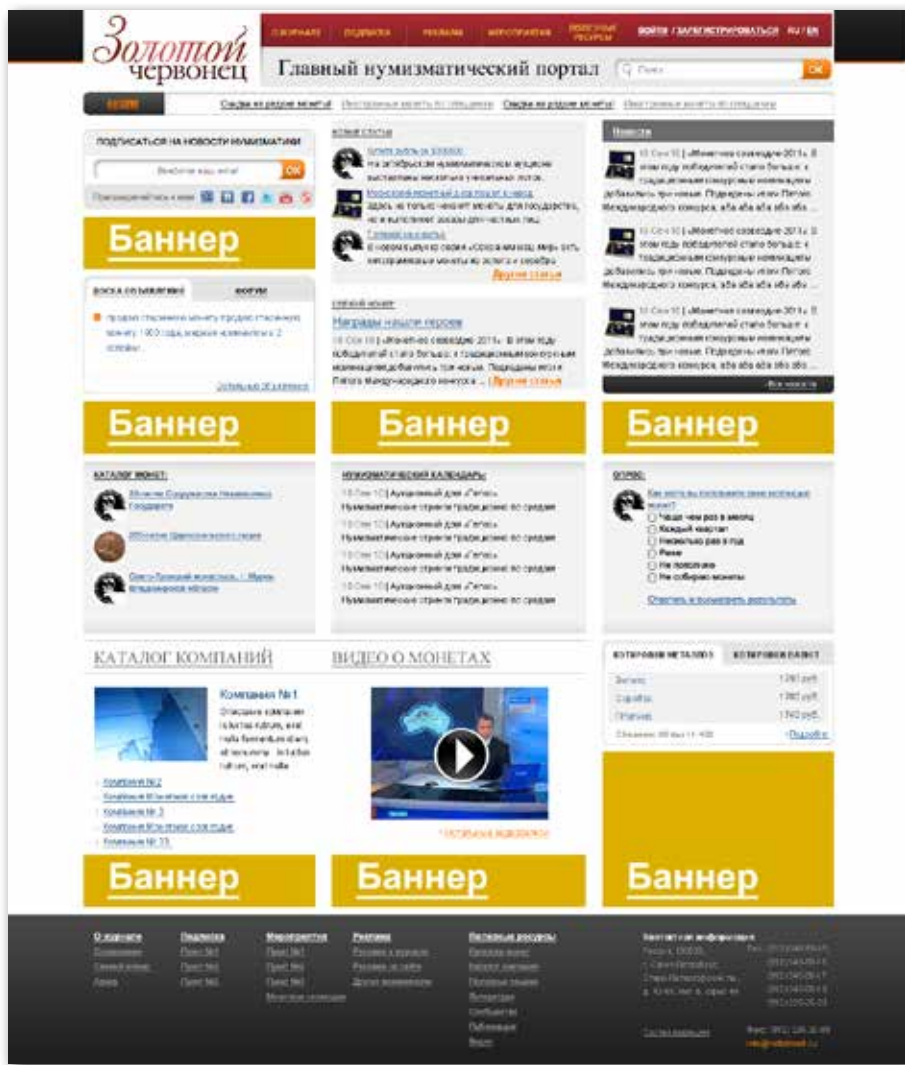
Золотой червонец

О ЖУРНАЛЕ ПОДПИСКА РЕКЛАМА МЕРОПРИЯТИЯ ПОЛЕЗНЫЕ РЕСУРСЫ ВОЙТИ / ЗАРЕГИСТРИРОВАТЬСЯ RU | EN

Главный нумизматический портал

Поиск OK

Сказки из редких монет! Сказки из редких монет!

ПОДПИСАТЬСЯ НА НОВОСТИ НУМИЗМАТИКИ

Введите ваш e-mail OK

Присоединяйтесь к нам:

Баннер

ДОСКА ОБЪЯВЛЕНИЙ ФОРУМ

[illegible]

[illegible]

НОВЫЕ СТАТЬИ

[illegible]

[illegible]

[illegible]

Другие статьи

СВЕЖИЙ НОМЕР

Награды нашли героев

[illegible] Другие статьи

Новости

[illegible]

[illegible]

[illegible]

Все новости

Баннер

Баннер

Баннер

КАТАЛОГ МОНЕТ:

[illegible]

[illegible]

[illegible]

НУМИЗМАТИЧЕСКИЙ КАЛЕНДАРЬ:

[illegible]

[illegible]

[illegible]

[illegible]

ОПРОС:

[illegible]

Чаще чем раз в месяц
Каждый квартал
Несколько раз в год
Реже
Не пополняю
Не собираю монеты

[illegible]

КАТАЛОГ КОМПАНИЙ

Компания №1

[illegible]

Компания №2
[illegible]
Компания №3
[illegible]
Компания №73

ВИДЕО О МОНЕТАХ

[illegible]

КОТИРОВКИ МЕТАЛЛОВ КОТИРОВКИ ВАЛЮТ

Золото 1 280 руб.
Серебро 1 280 руб.
Платина 1 740 руб.

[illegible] Подробно

Баннер

Баннер

Баннер

О журнале Подписка Мероприятия Реклама Полезные ресурсы Контактная информация

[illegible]